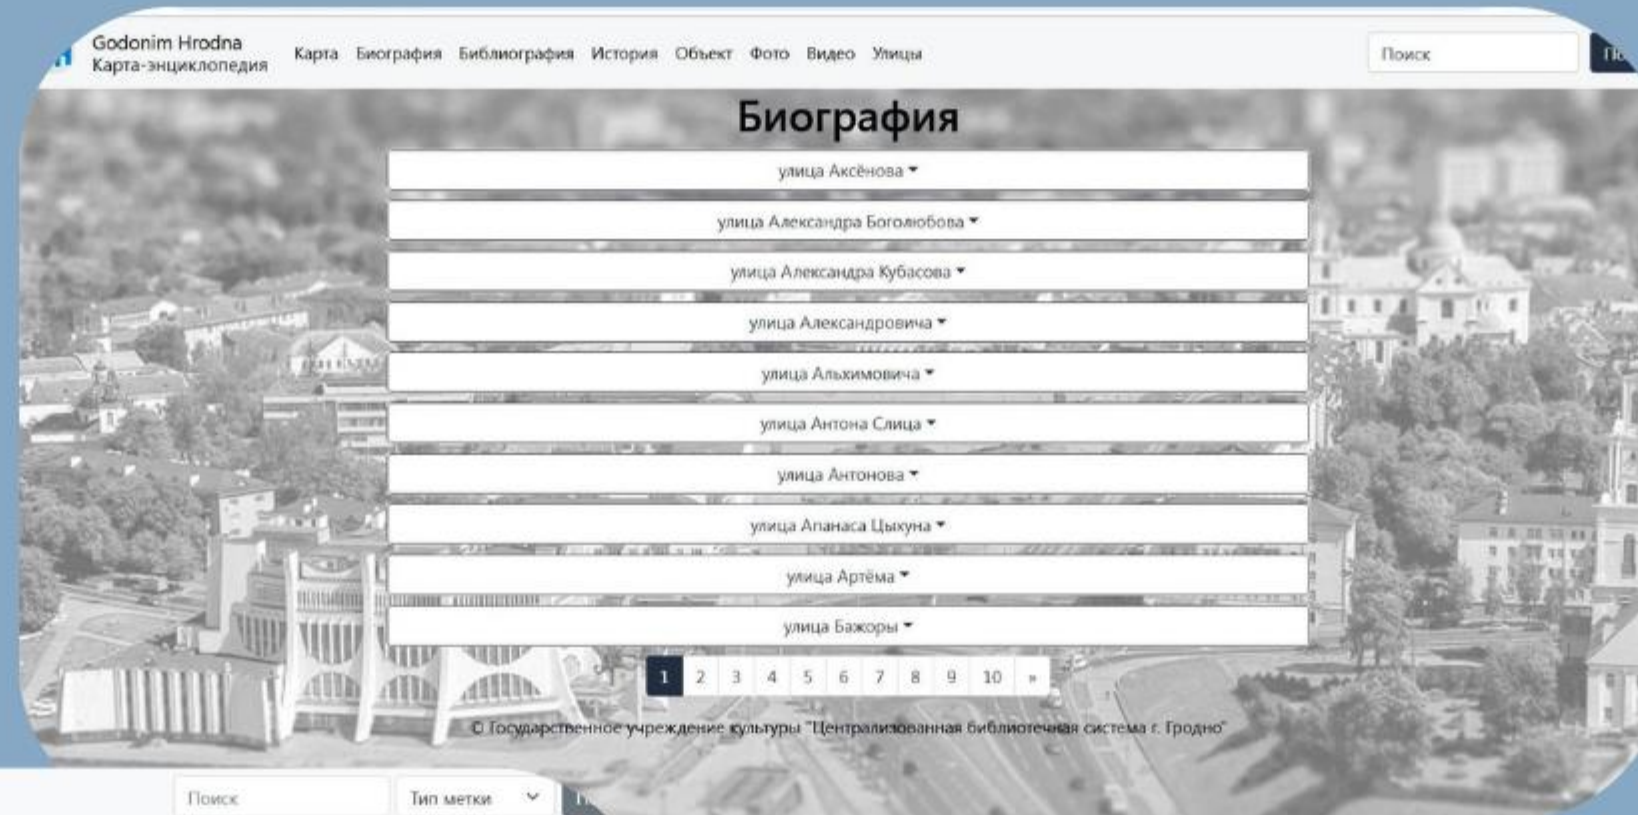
Godonim Hrodna
Карта-энциклопедия

Карта Биография Библиография История Объект Фото Видео Улицы

Поиск

Биография

улица Аксёнова

улица Александра Боголюбова

улица Александра Кубасова

улица Александровича

улица Альхимовича

улица Антона Слица

улица Антонова

улица Апанаса Цыхуна

улица Артёма

улица Бажоры

1 2 3 4 5 6 7 8 9 10 »

© Государственное учреждение культуры "Централизованная библиотечная система г. Гродно"

Поиск

Тип метки